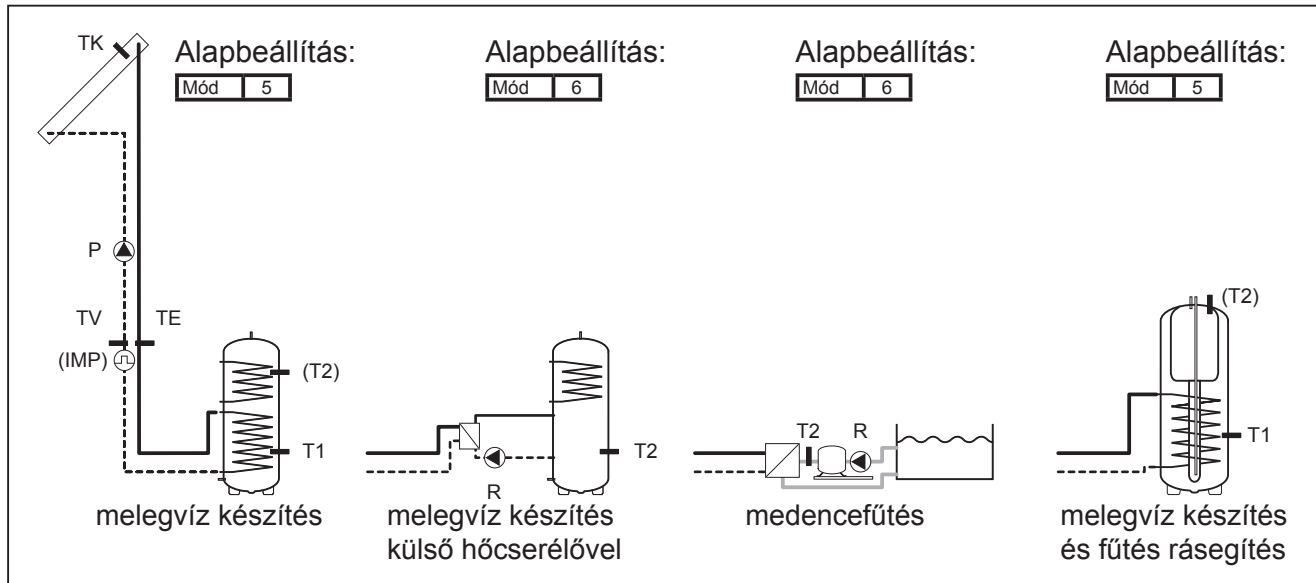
TK

Alapbeállítás:

| Mód | 5 |
|---|---|

P

TV

TE

(IMP)

(T2)

T1

melegvíz készítés

Alapbeállítás:

| Mód | 6 |
|---|---|

T2

R

melegvíz készítés külső hőcserélővel

Alapbeállítás:

| Mód | 6 |
|---|---|

T2

R

medencefűtés

Alapbeállítás:

| Mód | 5 |
|---|---|

(T2)

T1

melegvíz készítés és fűtés rásegítés